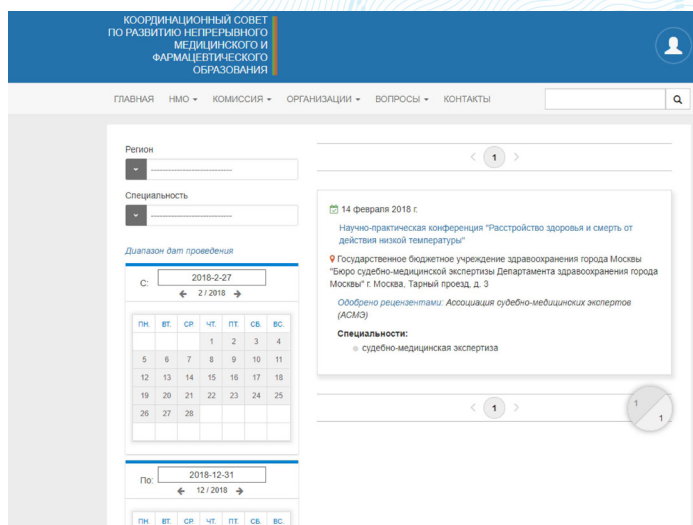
КООРДИНАЦИОННЫЙ СОВЕТ ПО РАЗВИТИЮ НЕПРЕРЫВНОГО МЕДИЦИНСКОГО И ФАРМАЦЕВТИЧЕСКОГО ОБРАЗОВАНИЯ

ГЛАВНАЯ НМО ▾ КОМИССИЯ ▾ ОРГАНИЗАЦИИ ▾ ВОПРОСЫ ▾ КОНТАКТЫ

Регион
----------------------------

Специальность
----------------------------

Диапазон дат проведения

С: 2018-2-27
2 / 2018

| ПН. | ВТ. | СР. | ЧТ. | ПТ. | СБ. | ВС. |
|---|---|---|---|---|---|---|
| | | | 1 | 2 | 3 | 4 |
| 5 | 6 | 7 | 8 | 9 | 10 | 11 |
| 12 | 13 | 14 | 15 | 16 | 17 | 18 |
| 19 | 20 | 21 | 22 | 23 | 24 | 25 |
| 26 | 27 | 28 | | | | |

По: 2018-12-31
12 / 2018

| ПН. | ВТ. | СР. | ЧТ. | ПТ. | СБ. | ВС. |
|---|---|---|---|---|---|---|

1

14 февраля 2018 г.

Научно-практическая конференция "Расстройство здоровья и смерть от действия низкой температуры"

Государственное бюджетное учреждение здравоохранения города Москвы "Бюро судебно-медицинской экспертизы Департамента здравоохранения города Москвы" г. Москва, Тарный проезд, д. 3

Одобрено рецензентами: Ассоциация судебно-медицинских экспертов (АСМЭ)

Специальности:
судебно-медицинская экспертиза

1

1
1